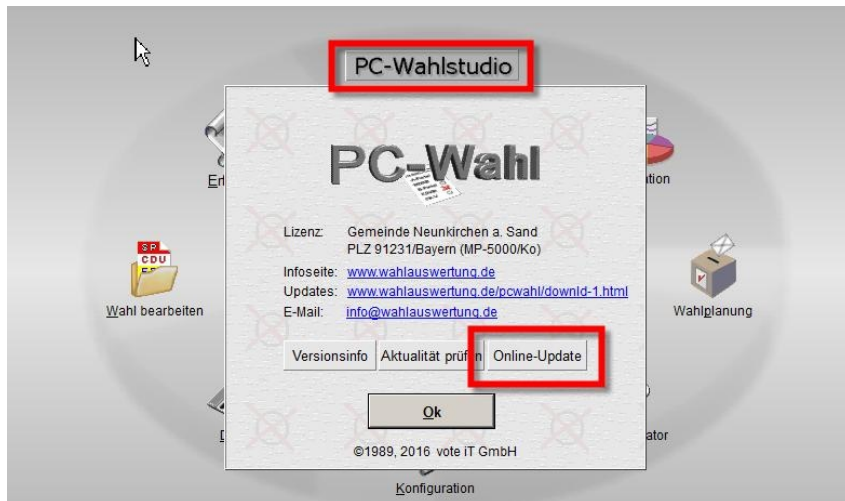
PC-Wahlstudio

PC-Wahl

Er

tion

SP
CDU

Wahl bearbeiten

Wahlplanung

Lizenz: Gemeinde Neunkirchen a. Sand
PLZ 91231/Bayern (MP-5000/Ko)

Infoseite: www.wahlauswertung.de
Updates: www.wahlauswertung.de/pcwahl/downld-1.html
E-Mail: info@wahlauswertung.de

Versionsinfo | Aktualität prüfen | Online-Update

D

ator

Ok

©1989, 2016 vote iT GmbH

Konfiguration